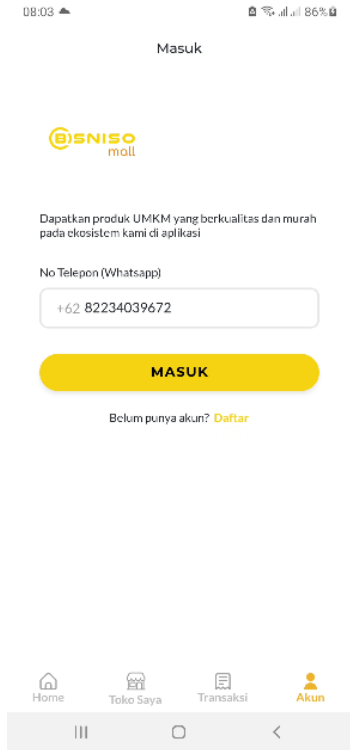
08:03 86%

Masuk

BSNISO mall

Dapatkan produk UMKM yang berkualitas dan murah pada ekosistem kami di aplikasi

No Telepon (Whatsapp)

+62 82234039672

MASUK

Belum punya akun? Daftar

Home
Toko Saya
Transaksi
Akun